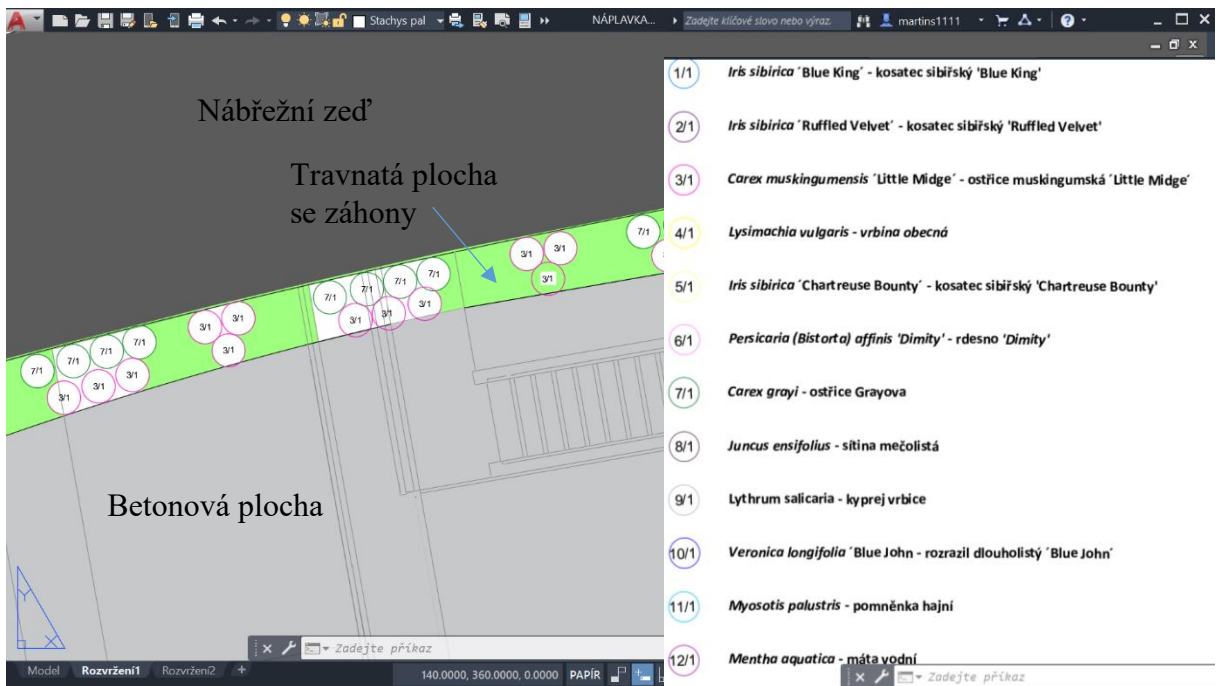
Stachys pal NÁPLAVKA... Zadejte klíčové slovo nebo výraz. martins1111

Nábřežní zeď

Travnatá plocha se záhony

3/1 3/1 3/1 7/1 7/1 7/1 7/1 7/1 3/1 3/1 3/1 3/1 3/1 3/1 3/1 7/1 7/1 7/1 7/1 7/1 3/1 3/1 3/1

Betonová plocha

Zadejte příkaz

Model Rozvržení1 Rozvržení2 +

140.0000, 360.0000, 0.0000 PAPÍR

1/1 Iris sibirica ´Blue King´ - kosatec sibiřský 'Blue King'

2/1 Iris sibirica ´Ruffled Velvet´ - kosatec sibiřský 'Ruffled Velvet'

3/1 Carex muskingumensis ´Little Midge´ - ostřice muskingumská ´Little Midge´

4/1 Lysimachia vulgaris - vrbina obecná

5/1 Iris sibirica ´Chartreuse Bounty´ - kosatec sibiřský 'Chartreuse Bounty'

6/1 Persicaria (Bistorta) affinis 'Dimity' - rdesno 'Dimity'

7/1 Carex grayi - ostřice Grayova

8/1 Juncus ensifolius - sítina mečolistá

9/1 Lythrum salicaria - kyprej vrbice

10/1 Veronica longifolia ´Blue John - rozrazil dlouholistý ´Blue John´

11/1 Myosotis palustris - pomněnka hajní

12/1 Mentha aquatica - máta vodní

Zadejte příkaz